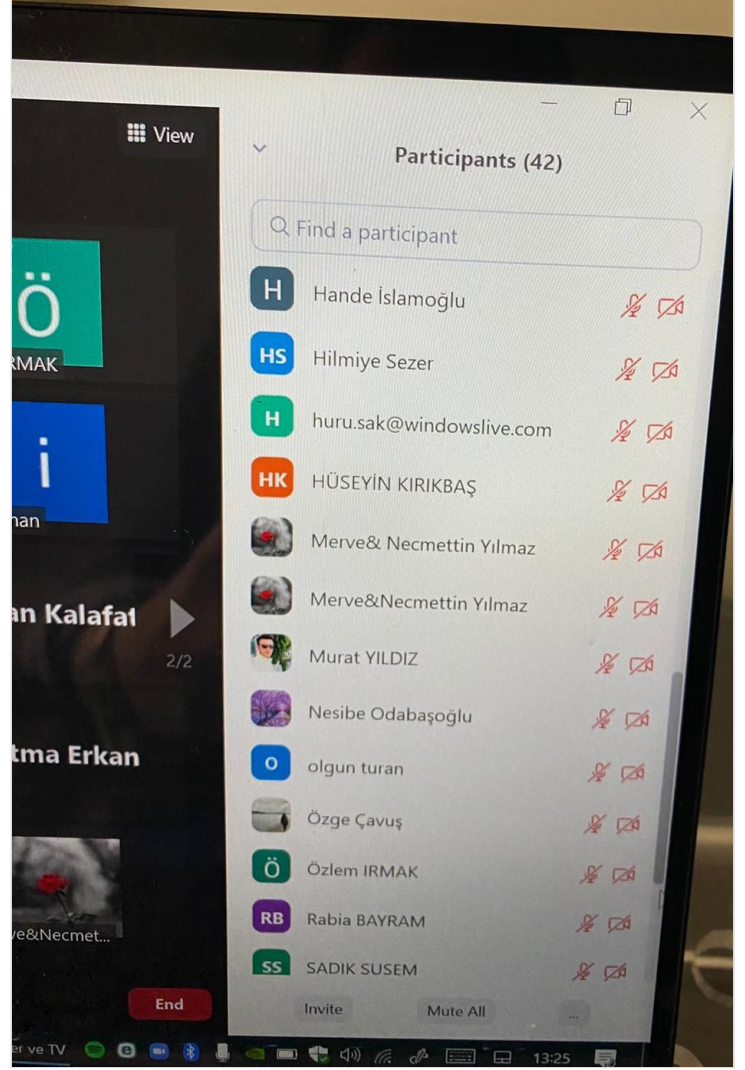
View

Ö
RMAK

i
nan

an Kalafat
2/2

tma Erkan

e&Necmet...

End

Participants (42)

Find a participant

H Hande İslamoğlu

HS Hilmiye Sezer

H huru.sak@windowslive.com

HK HÜSEYİN KIRIKBAŞ

Merve& Necmettin Yılmaz

Merve&Necmettin Yılmaz

Murat YILDIZ

Nesibe Odabaşoğlu

o olgun turan

Özge Çavuş

Ö Özlem IRMAK

RB Rabia BAYRAM

SS SADIK SUSEM

Invite Mute All ...

er ve TV

13:25